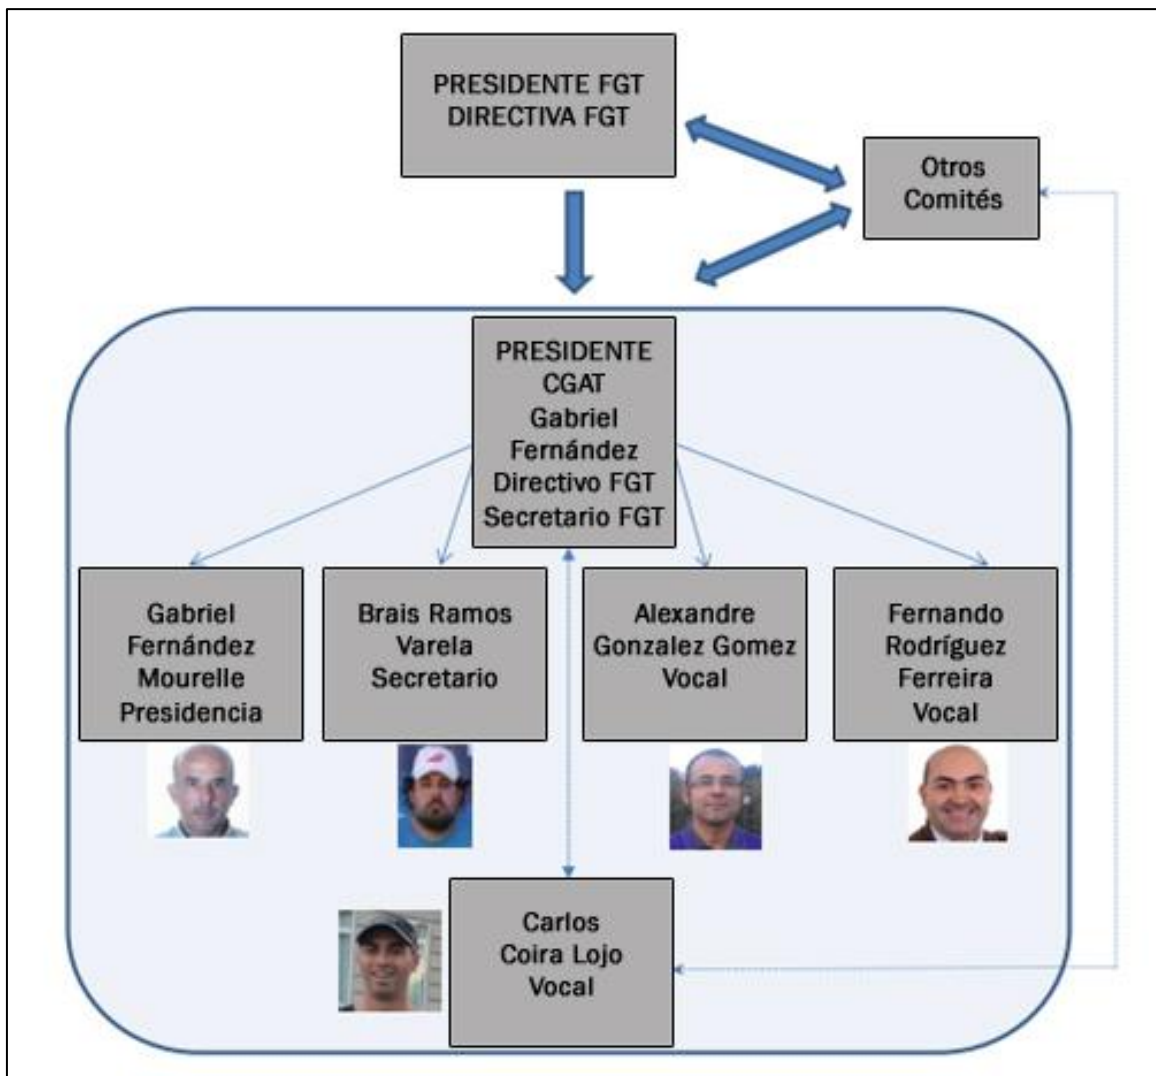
PRESIDENTE FGT
DIRECTIVA FGT

Otros Comités

PRESIDENTE CGAT
Gabriel Fernández
Directivo FGT
Secretario FGT

Gabriel Fernández Mourelle
Presidencia

Brais Ramos Varela
Secretario

Alexandre Gonzalez Gomez
Vocal

Fernando Rodríguez Ferreira
Vocal

Carlos Coira Lojo
Vocal